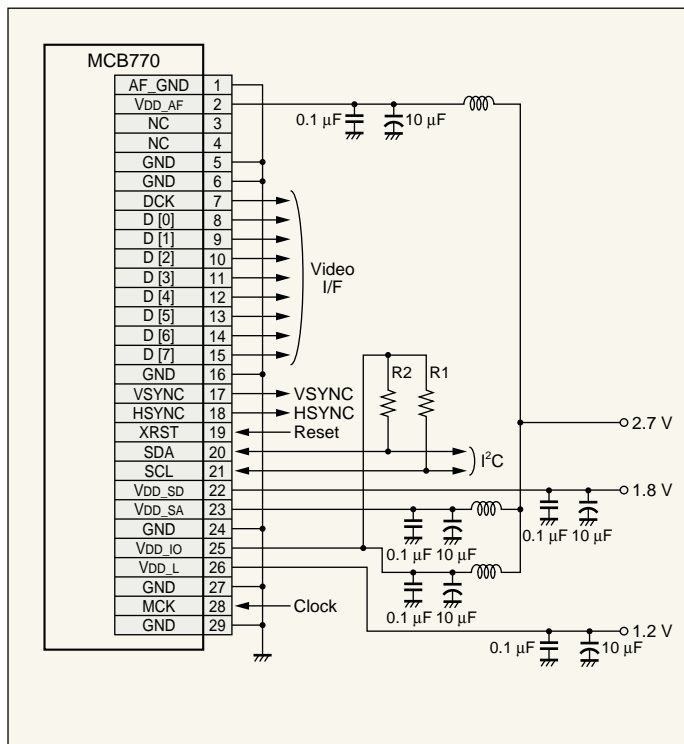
MCB770

| | |
|---|---|
| AF_GND | 1 |
| VDD_AF | 2 |
| NC | 3 |
| NC | 4 |
| GND | 5 |
| GND | 6 |
| DCK | 7 |
| D [0] | 8 |
| D [1] | 9 |
| D [2] | 10 |
| D [3] | 11 |
| D [4] | 12 |
| D [5] | 13 |
| D [6] | 14 |
| D [7] | 15 |
| GND | 16 |
| VSYNC | 17 |
| HSYNC | 18 |
| XRST | 19 |
| SDA | 20 |
| SCL | 21 |
| VDD_SD | 22 |
| VDD_SA | 23 |
| GND | 24 |
| VDD_IO | 25 |
| VDD_L | 26 |
| GND | 27 |
| MCK | 28 |
| GND | 29 |

0.1 μF
10 μF
Video I/F
R2
R1
VSYNC
HSYNC
Reset
$I^2C$
2.7 V
1.8 V
0.1 μF 10 μF
0.1 μF 10 μF
0.1 μF 10 μF
Clock
1.2 V
0.1 μF
10 μF